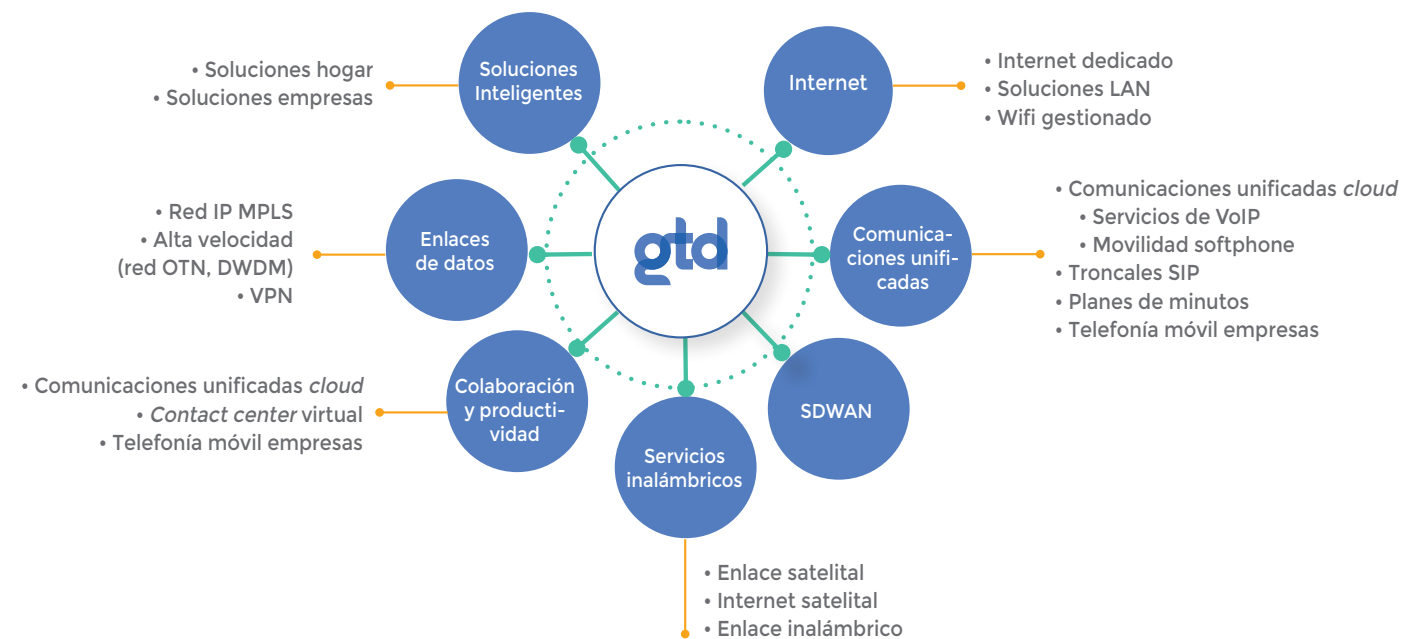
• Soluciones hogar
• Soluciones empresas

Soluciones Inteligentes

Internet

• Internet dedicado
• Soluciones LAN
• Wifi gestionado

• Red IP MPLS
• Alta velocidad (red OTN, DWDM)
• VPN

Enlaces de datos

gtd

Comunicaciones unificadas

• Comunicaciones unificadas *cloud*
• Servicios de VoIP
• Movilidad softphone
• Troncales SIP
• Planes de minutos
• Telefonía móvil empresas

• Comunicaciones unificadas *cloud*
• *Contact center* virtual
• Telefonía móvil empresas

Colaboración y productividad

SDWAN

Servicios inalámbricos

• Enlace satelital
• Internet satelital
• Enlace inalámbrico